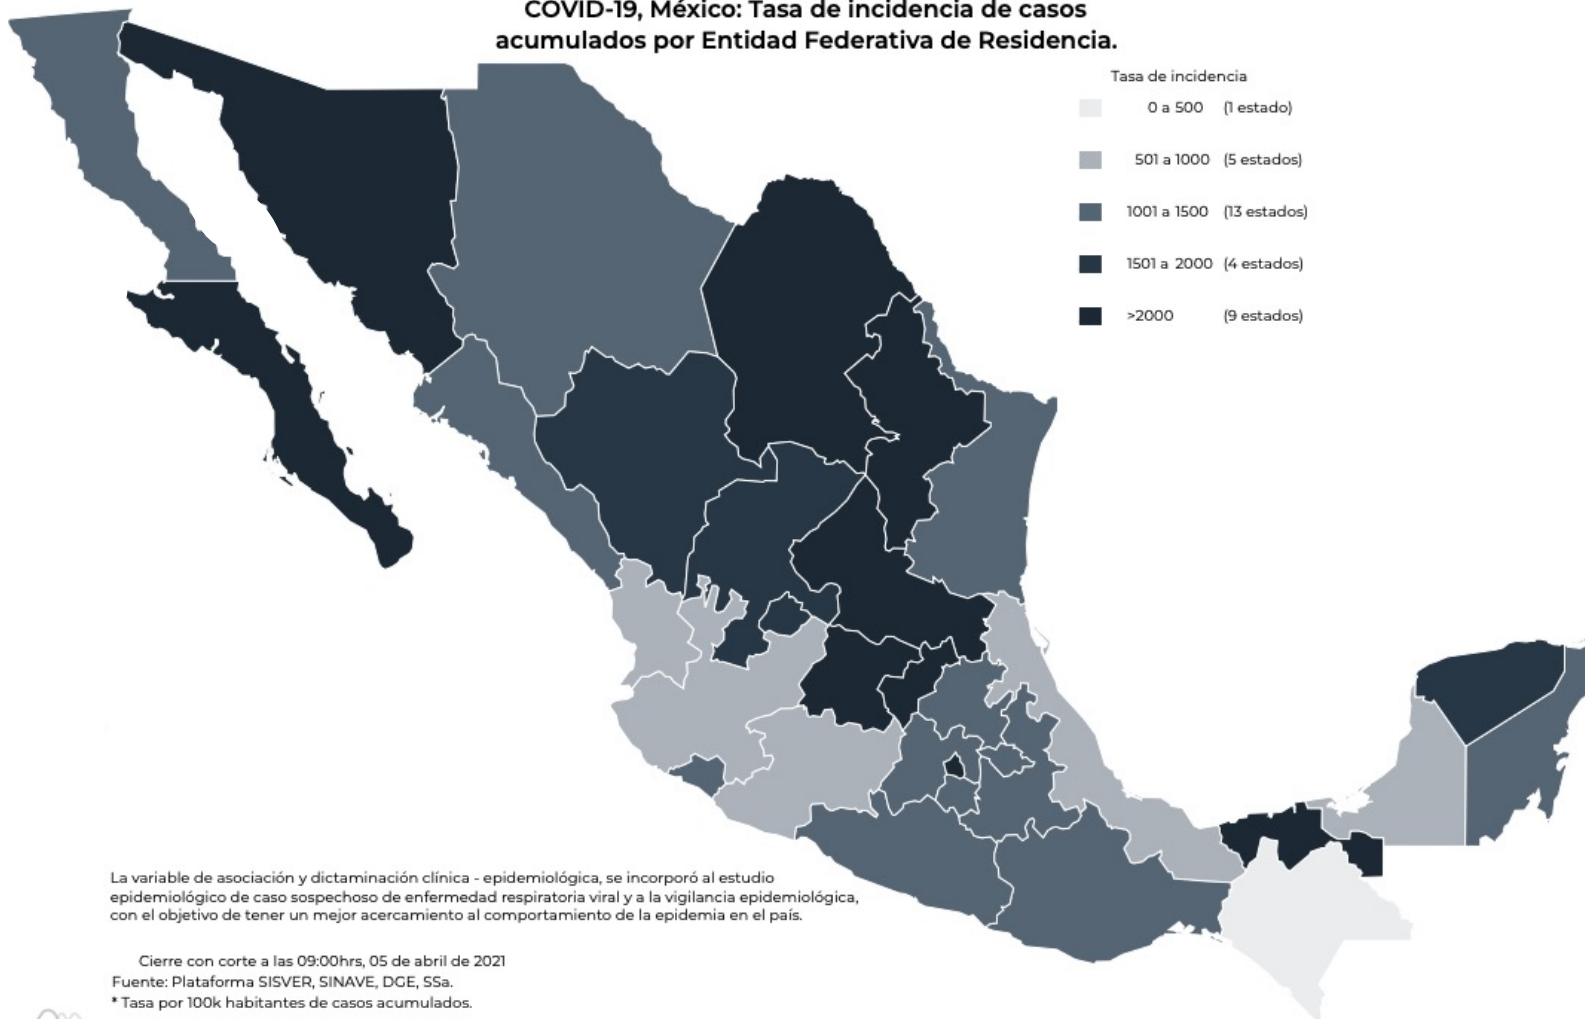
COVID-19, México: Tasa de incidencia de casos acumulados por Entidad Federativa de Residencia.

Tasa de incidencia
0 a 500 (1 estado)
501 a 1000 (5 estados)
1001 a 1500 (13 estados)
1501 a 2000 (4 estados)
>2000 (9 estados)

La variable de asociación y dictaminación clínica - epidemiológica, se incorporó al estudio epidemiológico de caso sospechoso de enfermedad respiratoria viral y a la vigilancia epidemiológica, con el objetivo de tener un mejor acercamiento al comportamiento de la epidemia en el país.

Cierre con corte a las 09:00hrs, 05 de abril de 2021
Fuente: Plataforma SISVER, SINAVE, DGE, SSa.
* Tasa por 100k habitantes de casos acumulados.